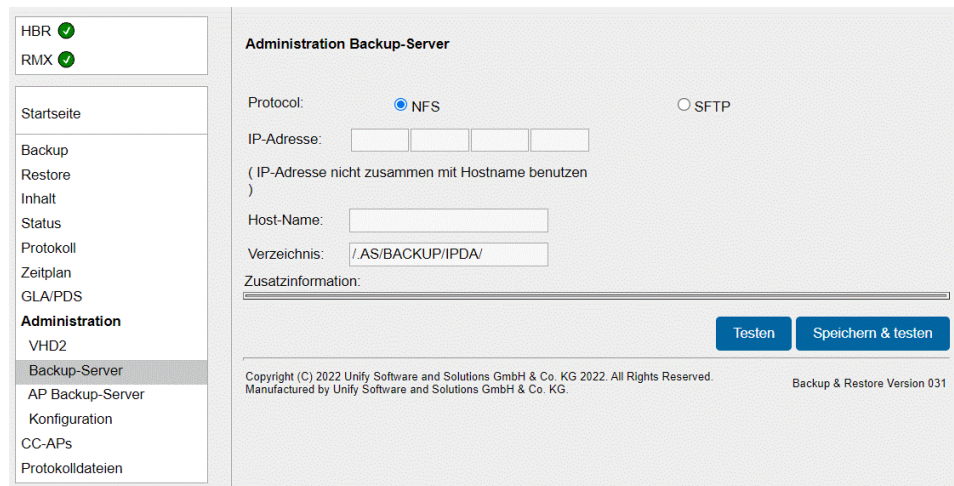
HBR
RMX

Startseite

Backup
Restore
Inhalt
Status
Protokoll
Zeitplan
GLA/PDS
Administration
VHD2
Backup-Server
AP Backup-Server
Konfiguration
CC-APs
Protokolldateien

Administration Backup-Server

Protocol: NFS SFTP

IP-Adresse:

( IP-Adresse nicht zusammen mit Hostname benutzen )

Host-Name:

Verzeichnis: /.AS/BACKUP/IPDA/

Zusatzinformation:

Testen
Speichern & testen

Copyright (C) 2022 Unify Software and Solutions GmbH & Co. KG 2022. All Rights Reserved.
Manufactured by Unify Software and Solutions GmbH & Co. KG.

Backup & Restore Version 031